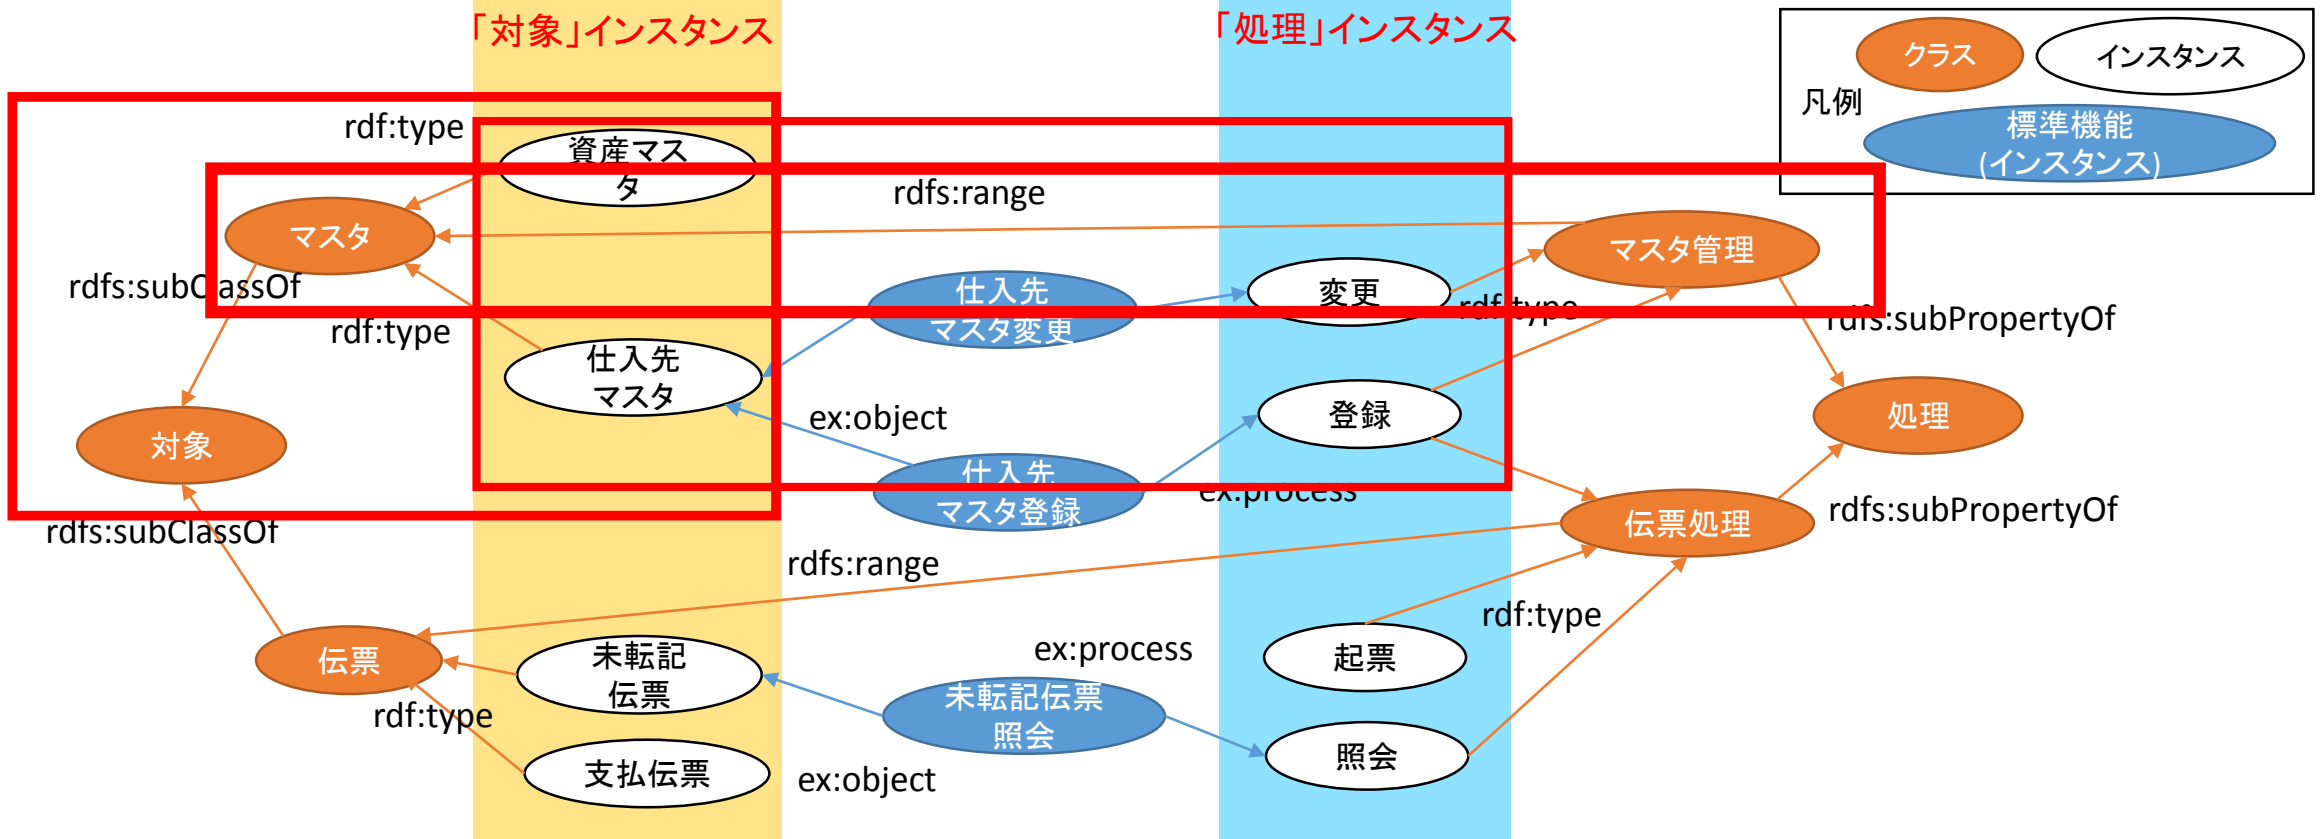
「対象」インスタンス

「処理」インスタンス

凡例

クラス

インスタンス

標準機能
(インスタンス)

rdf:type

資産マスタ

rdfs:range

マスタ

マスタ管理

rdfs:subClassOf

仕入先
マスタ変更

変更

rdf:type

rdfs:subPropertyOf

rdf:type

仕入先
マスタ

ex:object

登録

処理

対象

仕入先
マスタ登録

ex:process

伝票処理

rdfs:subPropertyOf

rdfs:subClassOf

rdfs:range

rdf:type

ex:process

起票

伝票

未転記
伝票

未転記伝票
照会

rdf:type

照会

支払伝票

ex:object